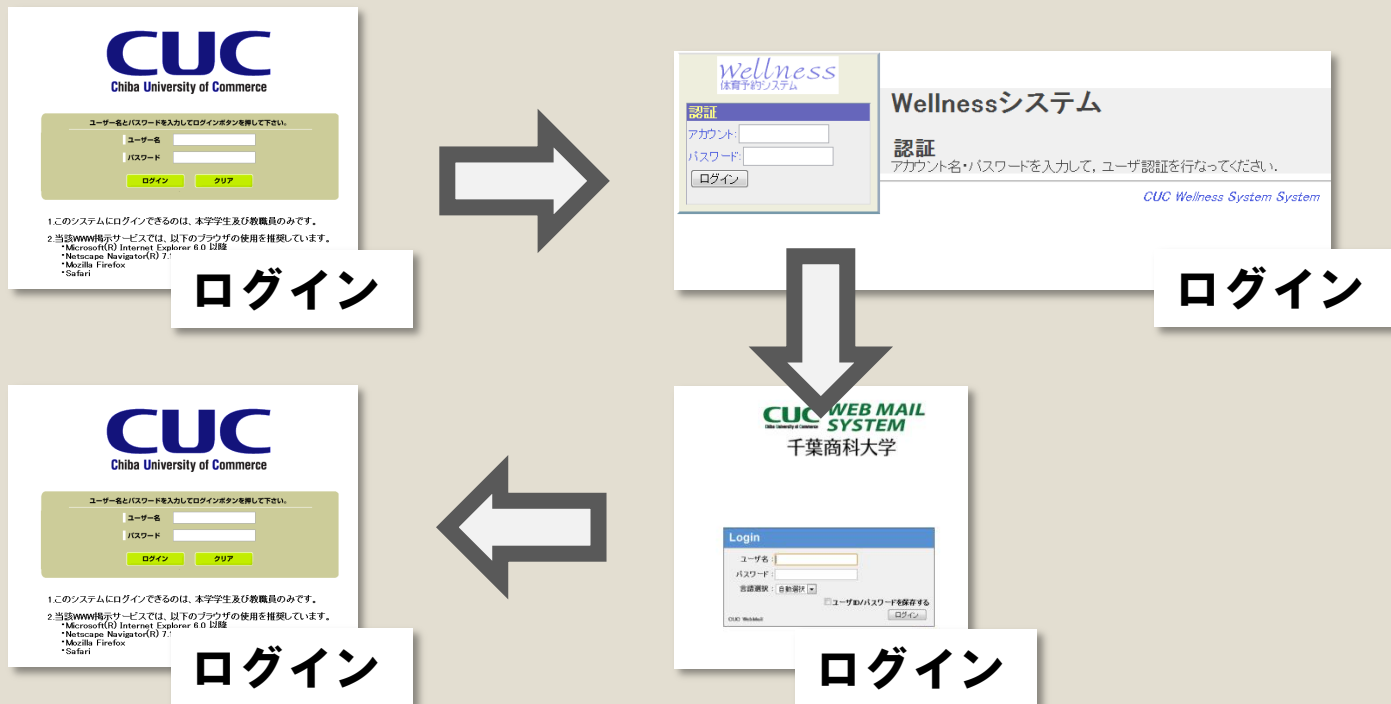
CUC
Chiba University of Commerce

ユーザー名とパスワードを入力してログインボタンを押して下さい。
ユーザー名
パスワード
ログイン クリア

1.このシステムにログインできるのは、本学学生及び教職員のみです。
2.当該WWW掲示サービスでは、以下のブラウザの使用を推奨しています。
・Microsoft(R) Internet Explorer 6.0 以降
・Netscape Navigator(R) 7.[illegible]
・Mozilla Firefox
・Safari

ログイン

Wellness
体育予約システム
認証
アカウント:
パスワード:
ログイン

Wellnessシステム
認証
アカウント名・パスワードを入力して，ユーザ認証を行なってください．
CUC Wellness System System

ログイン

CUC
Chiba University of Commerce

ユーザー名とパスワードを入力してログインボタンを押して下さい。
ユーザー名
パスワード
ログイン クリア

1.このシステムにログインできるのは、本学学生及び教職員のみです。
2.当該WWW掲示サービスでは、以下のブラウザの使用を推奨しています。
・Microsoft(R) Internet Explorer 6.0 以降
・Netscape Navigator(R) 7.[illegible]
・Mozilla Firefox
・Safari

ログイン

CUC WEB MAIL SYSTEM
Chiba University of Commerce
千葉商科大学

Login
ユーザ名
パスワード
言語選択 自動選択
ユーザID/パスワードを保存する
CUC WebMail
ログイン

ログイン